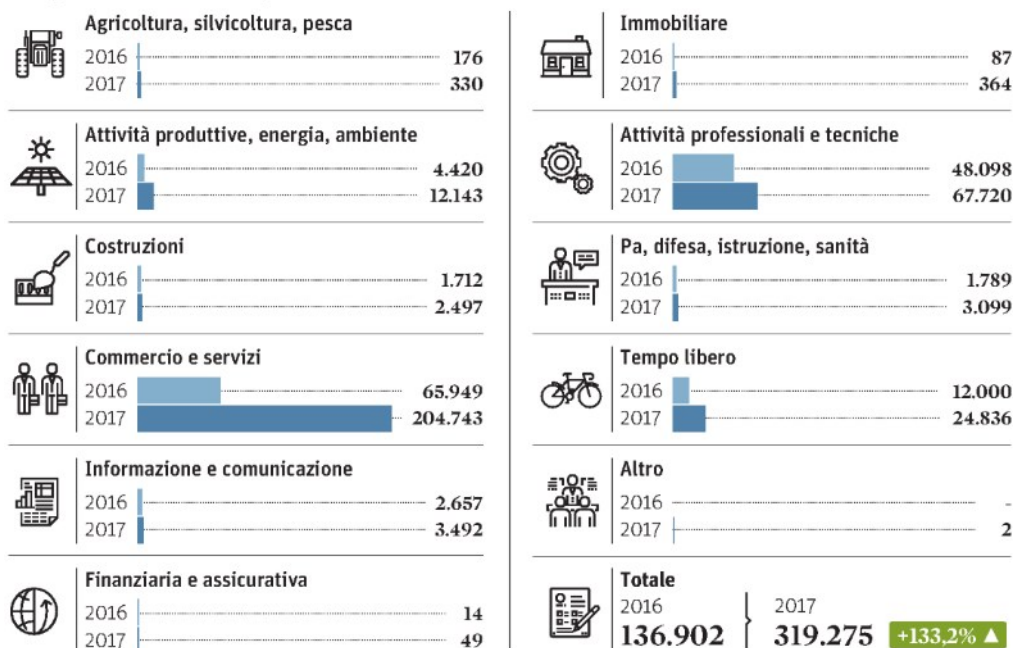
Agricoltura, silvicoltura, pesca
2016 176
2017 330

Attività produttive, energia, ambiente
2016 4.420
2017 12.143

Costruzioni
2016 1.712
2017 2.497

Commercio e servizi
2016 65.949
2017 204.743

Informazione e comunicazione
2016 2.657
2017 3.492

Finanziaria e assicurativa
2016 14
2017 49

Immobiliare
2016 87
2017 364

Attività professionali e tecniche
2016 48.098
2017 67.720

Pa, difesa, istruzione, sanità
2016 1.789
2017 3.099

Tempo libero
2016 12.000
2017 24.836

Altro
2016 -
2017 2

Totale
2016 136.902
2017 319.275 +133,2% ▲